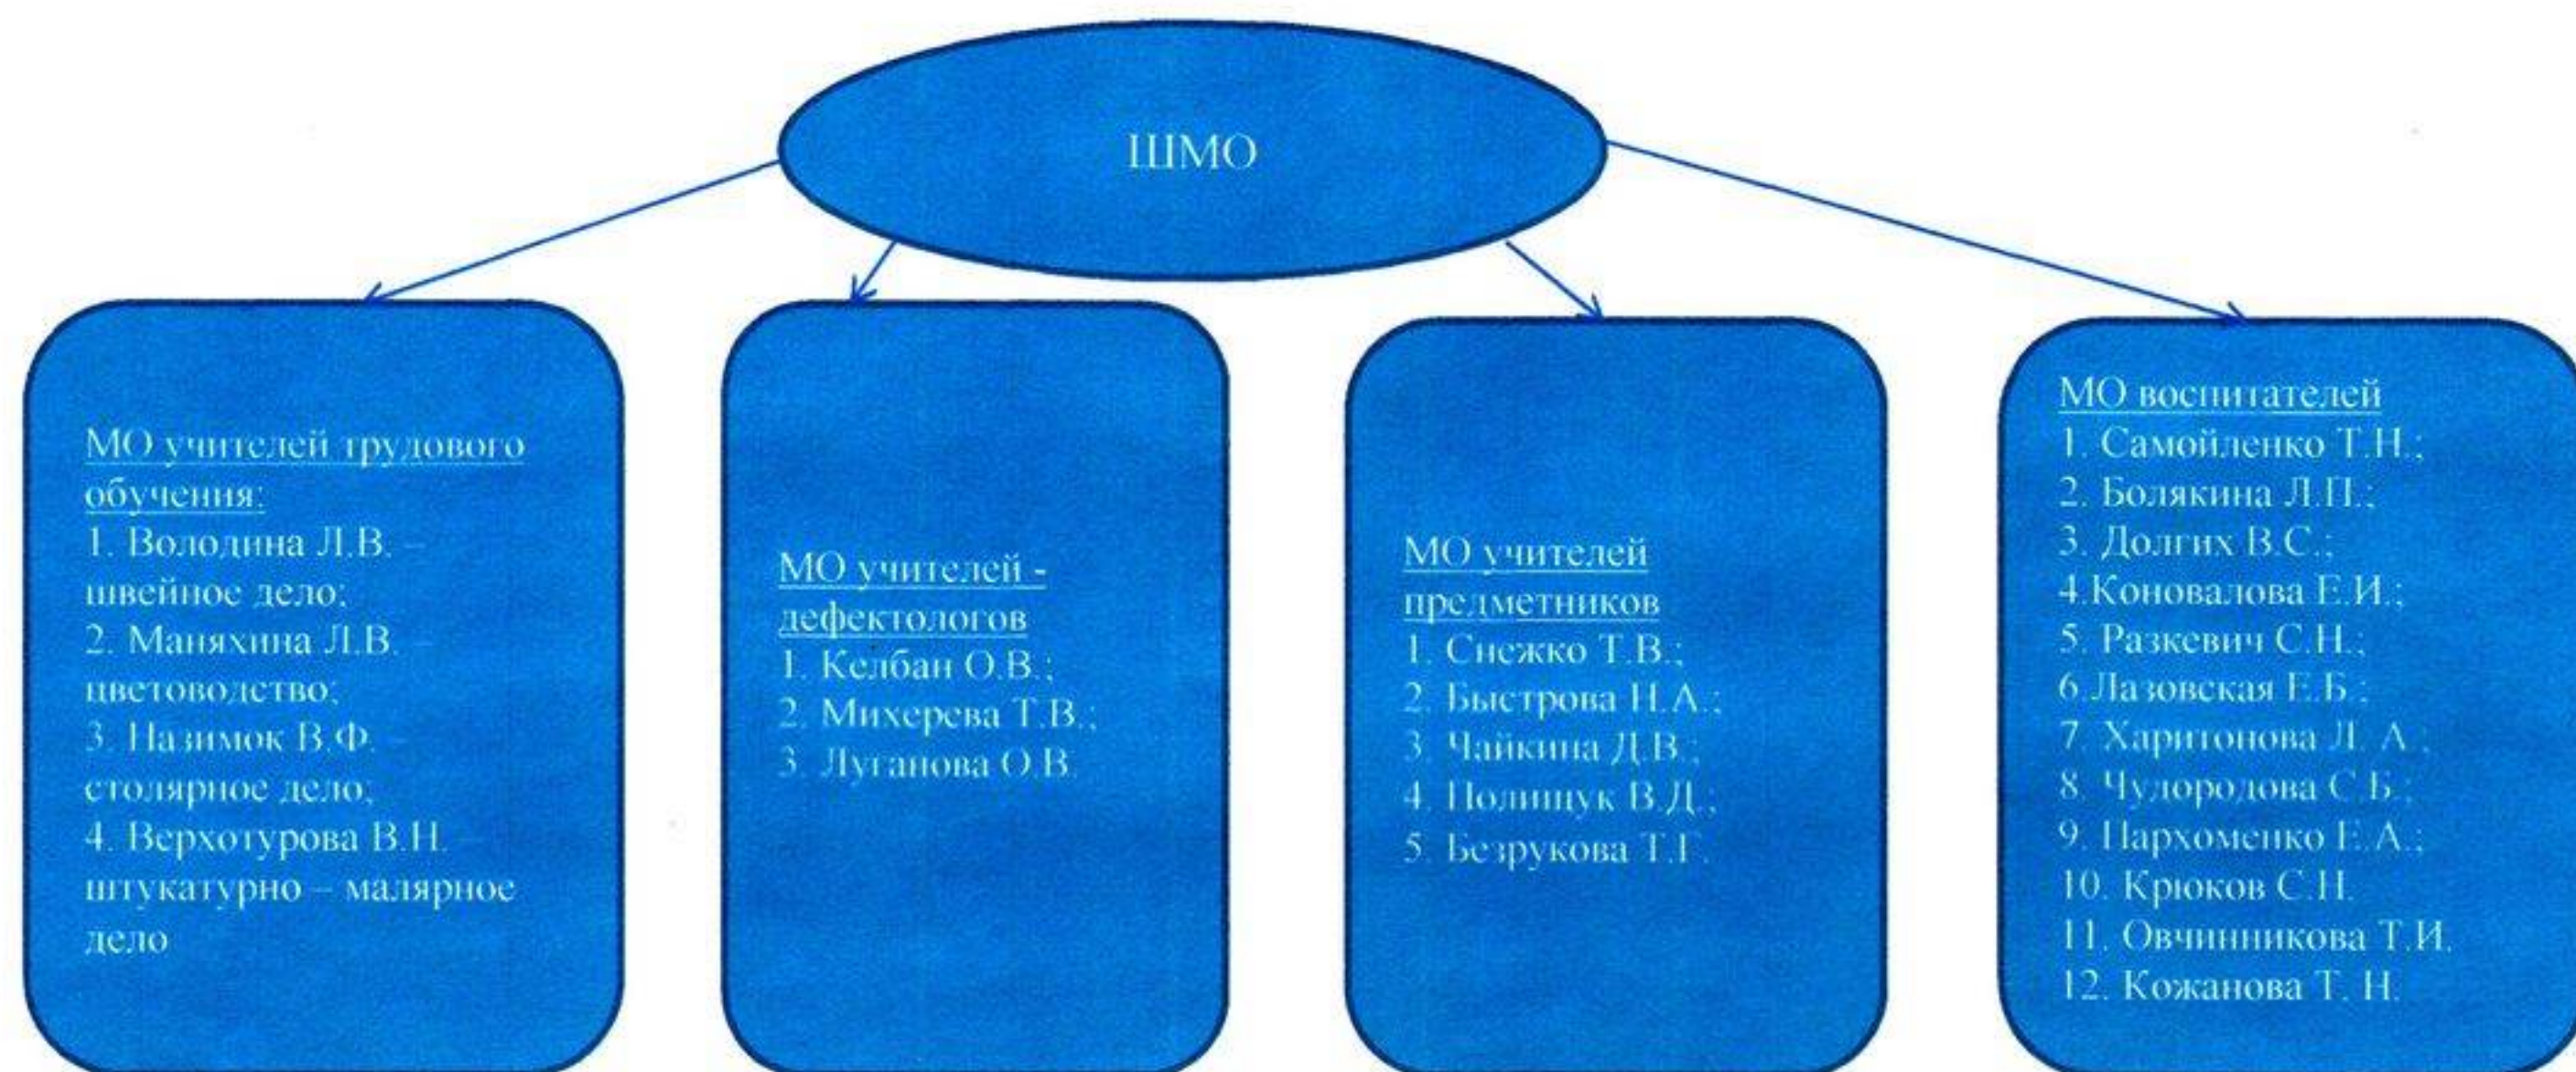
ШМО

МО учителей трудового обучения:
1. Володина Л.В. – швейное дело;
2. Маняхина Л.В. – цветоводство;
3. Назимок В.Ф. – столярное дело;
4. Верхотурова В.Н. – штукатурно – малярное дело

МО учителей - дефектологов
1. Келбан О.В.;
2. Михерева Т.В.;
3. Луганова О.В.

МО учителей предметников
1. Снежко Т.В.;
2. Быстрова Н.А.;
3. Чайкина Д.В.;
4. Полищук В.Д.;
5. Безрукова Т.Г.

МО воспитателей
1. Самойленко Т.Н.;
2. Болякина Л.П.;
3. Долгих В.С.;
4.Коновалова Е.И.;
5. Разкевич С.Н.;
6.Лазовская Е.Б.;
7. Харитонова Л. А.;
8. Чудородова С.Б.;
9. Пархоменко Е.А.;
10. Крюков С.Н.
11. Овчинникова Т.И.
12. Кожанова Т. Н.